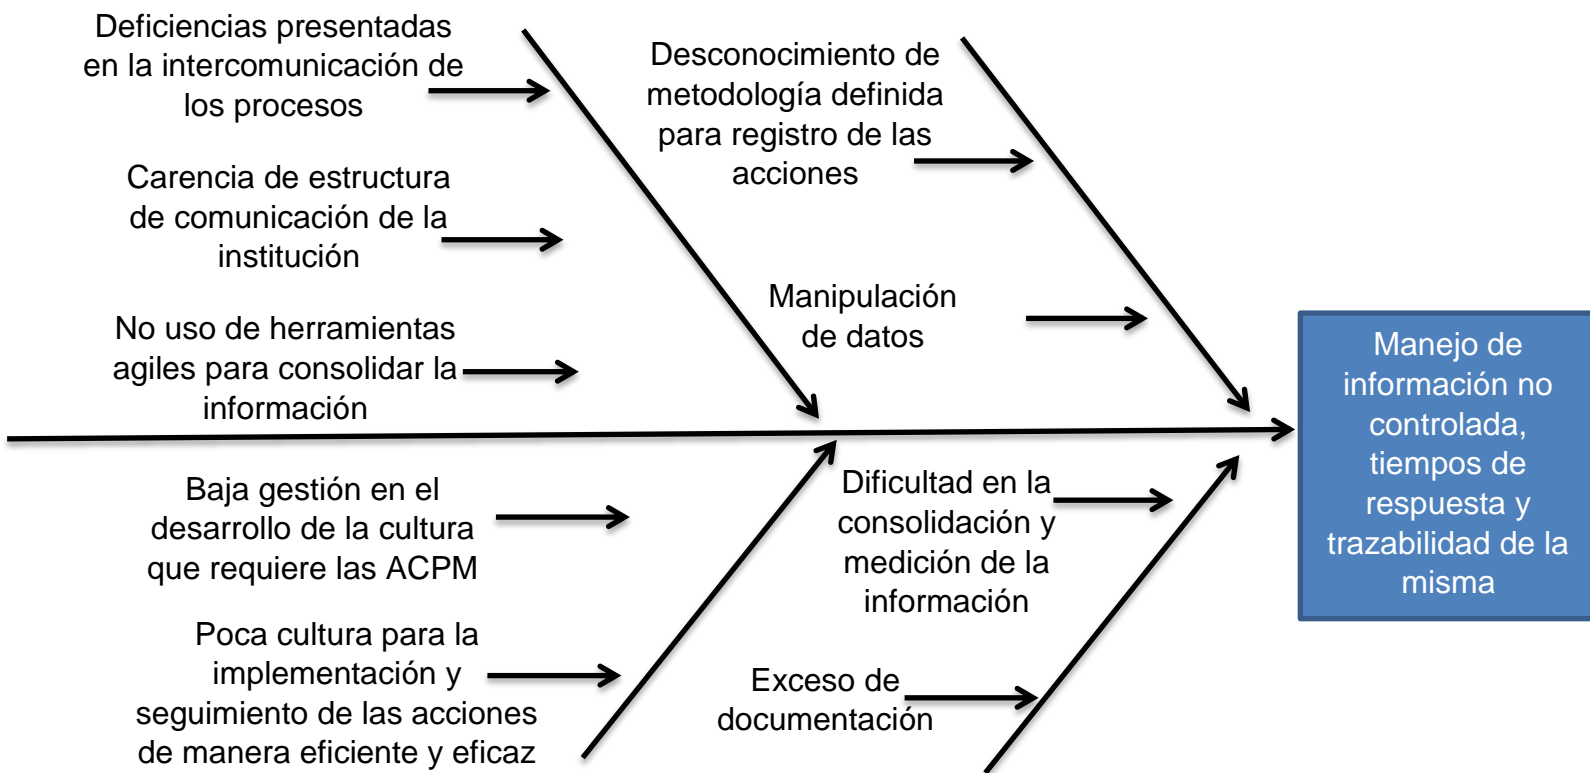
Deficiencias presentadas en la intercomunicación de los procesos

Carencia de estructura de comunicación de la institución

No uso de herramientas agiles para consolidar la información

Desconocimiento de metodología definida para registro de las acciones

Manipulación de datos

Manejo de información no controlada, tiempos de respuesta y trazabilidad de la misma

Baja gestión en el desarrollo de la cultura que requiere las ACPM

Poca cultura para la implementación y seguimiento de las acciones de manera eficiente y eficaz

Dificultad en la consolidación y medición de la información

Exceso de documentación